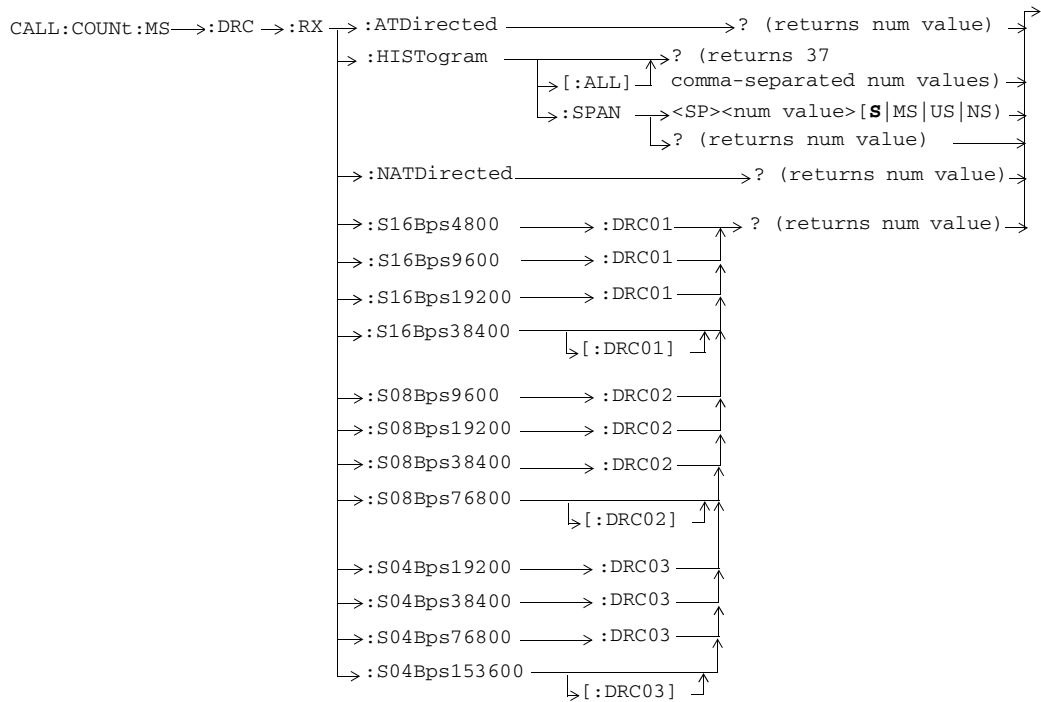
CALL:COUNt:MS :DRC :RX :ATDirected ? (returns num value)

:HISTogram [:ALL] ? (returns 37 comma-separated num values)

:SPAN <SP><num value>[**S**|MS|US|NS)

? (returns num value)

:NATDirected ? (returns num value)

:S16Bps4800 :DRC01 ? (returns num value)

:S16Bps9600 :DRC01

:S16Bps19200 :DRC01

:S16Bps38400 [:DRC01]

:S08Bps9600 :DRC02

:S08Bps19200 :DRC02

:S08Bps38400 :DRC02

:S08Bps76800 [:DRC02]

:S04Bps19200 :DRC03

:S04Bps38400 :DRC03

:S04Bps76800 :DRC03

:S04Bps153600 [:DRC03]